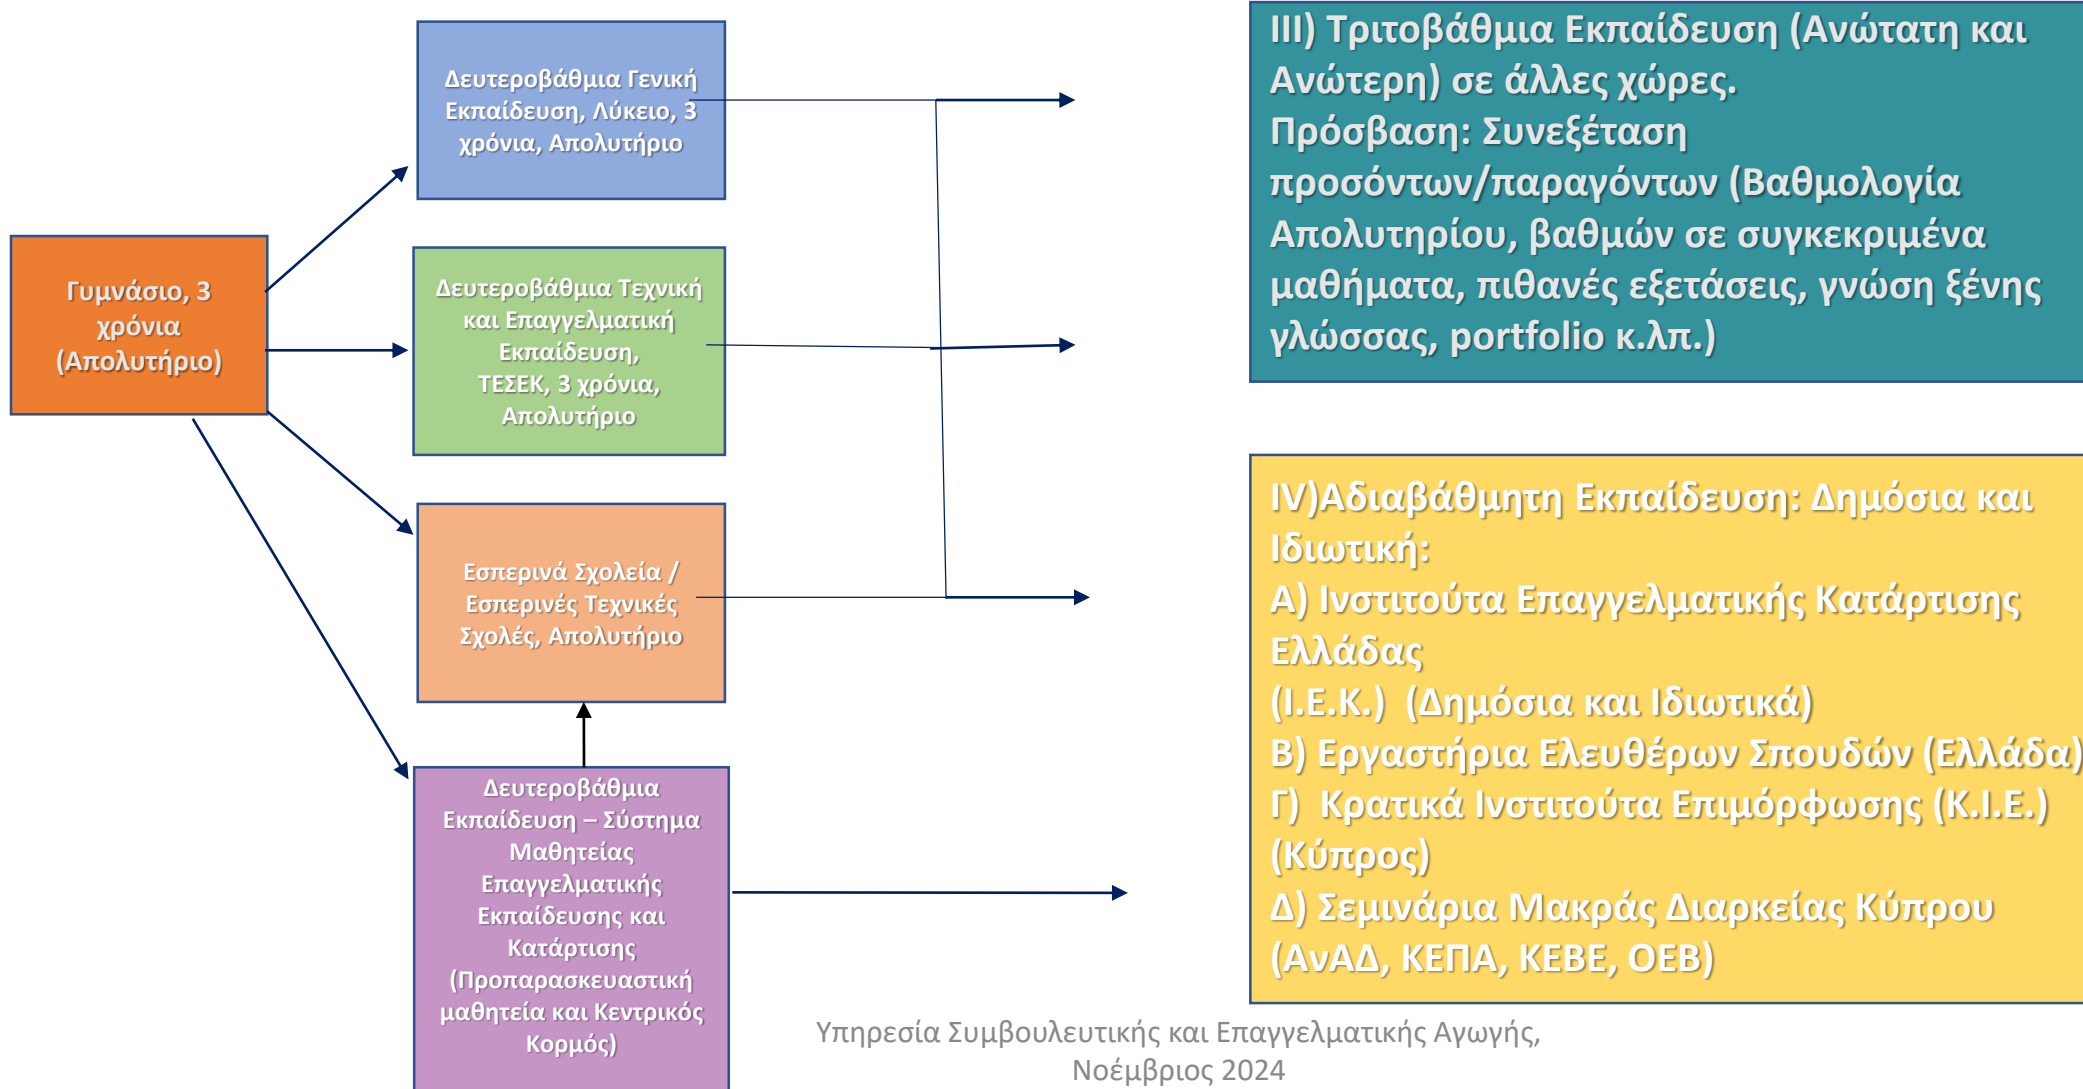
Γυμνάσιο, 3 χρόνια (Απολυτήριο)

Δευτεροβάθμια Γενική Εκπαίδευση, Λύκειο, 3 χρόνια, Απολυτήριο

Δευτεροβάθμια Τεχνική και Επαγγελματική Εκπαίδευση, ΤΕΣΕΚ, 3 χρόνια, Απολυτήριο

Εσπερινά Σχολεία / Εσπερινές Τεχνικές Σχολές, Απολυτήριο

Δευτεροβάθμια Εκπαίδευση – Σύστημα Μαθητείας Επαγγελματικής Εκπαίδευσης και Κατάρτισης (Προπαρασκευαστική μαθητεία και Κεντρικός Κορμός)

III) Τριτοβάθμια Εκπαίδευση (Ανώτατη και Ανώτερη) σε άλλες χώρες.
Πρόσβαση: Συνεξέταση προσόντων/παραγόντων (Βαθμολογία Απολυτηρίου, βαθμών σε συγκεκριμένα μαθήματα, πιθανές εξετάσεις, γνώση ξένης γλώσσας, portfolio κ.λπ.)

IV)Αδιαβάθμητη Εκπαίδευση: Δημόσια και Ιδιωτική:
Α) Ινστιτούτα Επαγγελματικής Κατάρτισης Ελλάδας
(Ι.Ε.Κ.) (Δημόσια και Ιδιωτικά)
Β) Εργαστήρια Ελευθέρων Σπουδών (Ελλάδα)
Γ) Κρατικά Ινστιτούτα Επιμόρφωσης (Κ.Ι.Ε.) (Κύπρος)
Δ) Σεμινάρια Μακράς Διαρκείας Κύπρου (ΑνΑΔ, ΚΕΠΑ, ΚΕΒΕ, ΟΕΒ)

Υπηρεσία Συμβουλευτικής και Επαγγελματικής Αγωγής, Νοέμβριος 2024